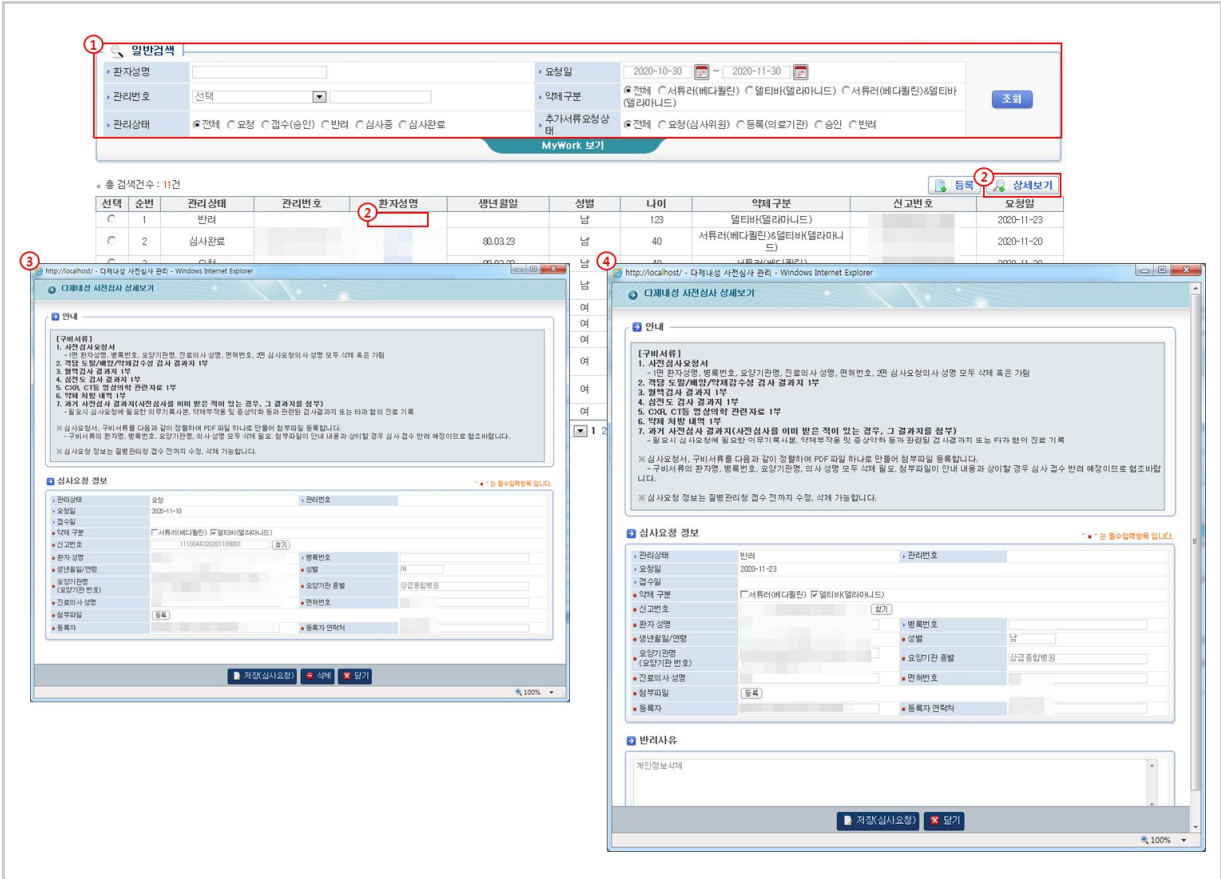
① 일반검색

| 환자성명 | | 요청일 | 2020-10-30 ~ 2020-11-30 | |
|---|---|---|---|---|
| 관리번호 | 선택 | 약제구분 | ⦿전체 ○서튜러(베다퀼린) ○델티바(델라마니드) ○서튜러(베다퀼린)&델티바(델라마니드) | 조회 |
| 관리상태 | ⦿전체 ○요청 ○접수(승인) ○반려 ○심사중 ○심사완료 | 추가서류요청상태 | ⦿전체 ○요청(심사위원) ○등록(의료기관) ○승인 ○반려 | |

MyWork 보기

• 총 검색건수 : 11건

등록 ② 상세보기

| 선택 | 순번 | 관리상태 | 관리번호 | 환자성명 | 생년월일 | 성별 | 나이 | 약제구분 | 신고번호 | 요청일 |
|---|---|---|---|---|---|---|---|---|---|---|
| ○ | 1 | 반려 | | ② | | 남 | 123 | 델티바(델라마니드) | | 2020-11-23 |
| ○ | 2 | 심사완료 | | | 80.03.23 | 남 | 40 | 서튜러(베다퀼린)&델티바(델라마니드) | | 2020-11-20 |

여
여
여
여
여
여

1 2

③ http://localhost/ - 다제내성 사전심사 관리 - Windows Internet Explorer

다제내성 사전심사 상세보기

안내

[구비서류]
1. 사전심사요청서
- 1면 환자성명, 병록번호, 요양기관명, 진료의사 성명, 면허번호, 2면 심사요청의사 성명 모두 삭제 혹은 가림
2. 객담 도말/배양/약제감수성 검사 결과지 1부
3. 혈액검사 결과지 1부
4. 심전도 검사 결과지 1부
5. CXR, CT등 영상의학 관련자료 1부
6. 약제 처방 내역 1부
7. 과거 사전심사 결과지(사전심사를 이미 받은 적이 있는 경우, 그 결과지를 첨부)
- 필요시 심사요청에 필요한 의무기록사본, 약제부작용 및 증상악화 등과 관련된 검사결과지 또는 타과 협의 진료 기록

※ 심사요청서, 구비서류를 다음과 같이 정렬하여 PDF 파일 하나로 만들어 첨부파일 등록합니다.
- 구비서류의 환자명, 병록번호, 요양기관명, 의사 성명 모두 삭제 필요. 첨부파일이 안내 내용과 상이할 경우 심사 접수 반려 예정이므로 협조바랍니다.

※ 심사요청 정보는 질병관리청 접수 전까지 수정, 삭제 가능합니다.

심사요청 정보 "●" 는 필수입력항목 입니다.

| 관리상태 | 요청 | 관리번호 | |
|---|---|---|---|
| 요청일 | 2020-11-10 | | |
| 접수일 | | | |
| 약제 구분 | ☐서튜러(베다퀼린) ☑델티바(델라마니드) | | |
| 신고번호 | 1110044320201108001 찾기 | | |
| 환자 성명 | | 병록번호 | |
| 생년월일/연령 | | 성별 | 여 |
| 요양기관명(요양기관 번호) | | 요양기관 종별 | 상급종합병원 |
| 진료의사 성명 | | 면허번호 | |
| 첨부파일 | 등록 | | |
| 등록자 | | 등록자 연락처 | |

저장(심사요청) 삭제 닫기

100%

④ http://localhost/ - 다제내성 사전심사 관리 - Windows Internet Explorer

다제내성 사전심사 상세보기

안내

[구비서류]
1. 사전심사요청서
- 1면 환자성명, 병록번호, 요양기관명, 진료의사 성명, 면허번호, 2면 심사요청의사 성명 모두 삭제 혹은 가림
2. 객담 도말/배양/약제감수성 검사 결과지 1부
3. 혈액검사 결과지 1부
4. 심전도 검사 결과지 1부
5. CXR, CT등 영상의학 관련자료 1부
6. 약제 처방 내역 1부
7. 과거 사전심사 결과지(사전심사를 이미 받은 적이 있는 경우, 그 결과지를 첨부)
- 필요시 심사요청에 필요한 의무기록사본, 약제부작용 및 증상악화 등과 관련된 검사결과지 또는 타과 협의 진료 기록

※ 심사요청서, 구비서류를 다음과 같이 정렬하여 PDF 파일 하나로 만들어 첨부파일 등록합니다.
- 구비서류의 환자명, 병록번호, 요양기관명, 의사 성명 모두 삭제 필요. 첨부파일이 안내 내용과 상이할 경우 심사 접수 반려 예정이므로 협조바랍니다.

※ 심사요청 정보는 질병관리청 접수 전까지 수정, 삭제 가능합니다.

심사요청 정보 "●" 는 필수입력항목 입니다.

| 관리상태 | 반려 | 관리번호 | |
|---|---|---|---|
| 요청일 | 2020-11-23 | | |
| 접수일 | | | |
| 약제 구분 | ☐서튜러(베다퀼린) ☑델티바(델라마니드) | | |
| 신고번호 | 찾기 | | |
| 환자 성명 | | 병록번호 | |
| 생년월일/연령 | | 성별 | 남 |
| 요양기관명(요양기관 번호) | | 요양기관 종별 | 상급종합병원 |
| 진료의사 성명 | | 면허번호 | |
| 첨부파일 | 등록 | | |
| 등록자 | | 등록자 연락처 | |

반려사유

개인정보삭제

저장(심사요청) 닫기

100%